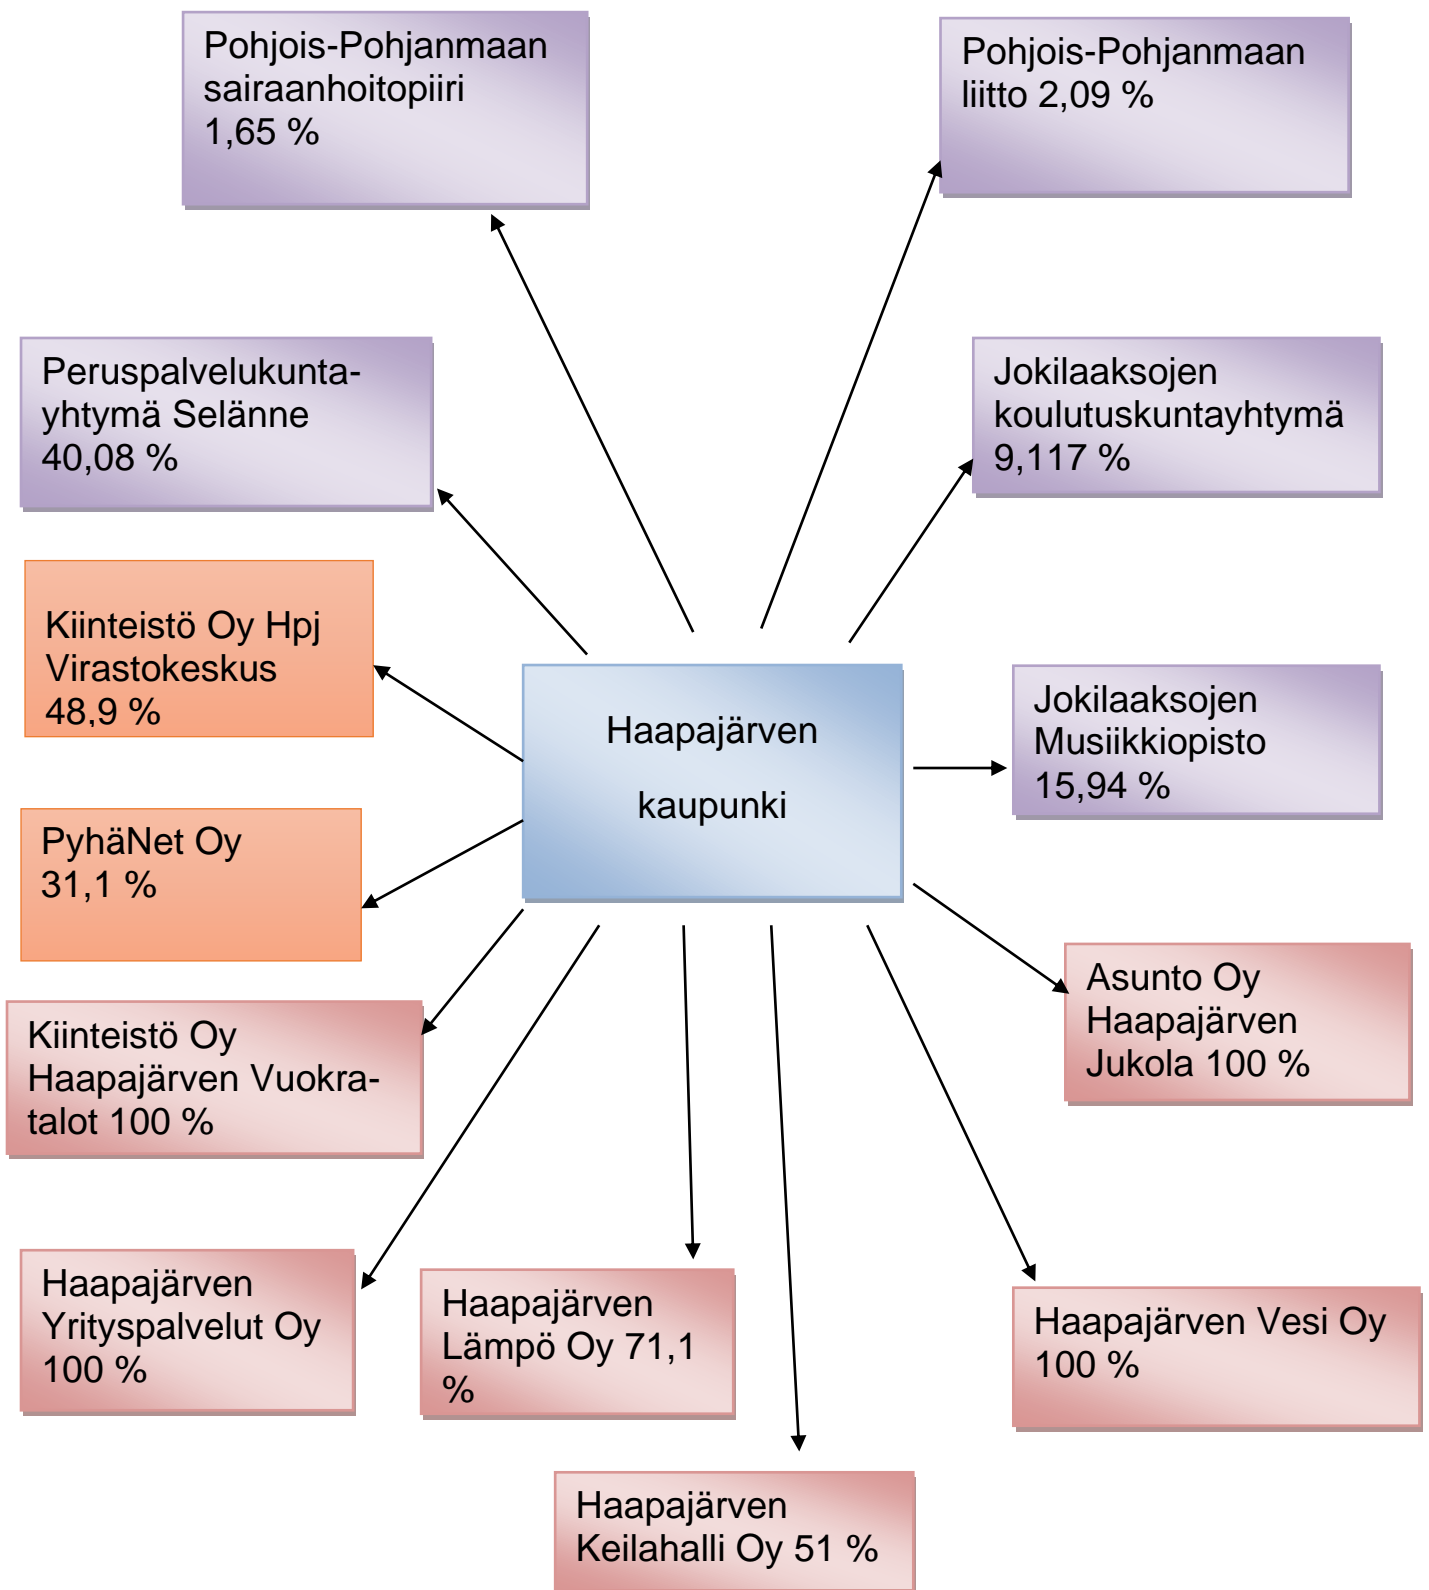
Pohjois-Pohjanmaan sairaanhoitopiiri 1,65 %

Pohjois-Pohjanmaan liitto 2,09 %

Peruspalvelukuntayhtymä Selänne 40,08 %

Jokilaaksojen koulutuskuntayhtymä 9,117 %

Kiinteistö Oy Hpj Virastokeskus 48,9 %

Haapajärven kaupunki

Jokilaaksojen Musiikkiopisto 15,94 %

PyhäNet Oy 31,1 %

Asunto Oy Haapajärven Jukola 100 %

Kiinteistö Oy Haapajärven Vuokratalot 100 %

Haapajärven Yrityspalvelut Oy 100 %

Haapajärven Lämpö Oy 71,1 %

Haapajärven Vesi Oy 100 %

Haapajärven Keilahalli Oy 51 %